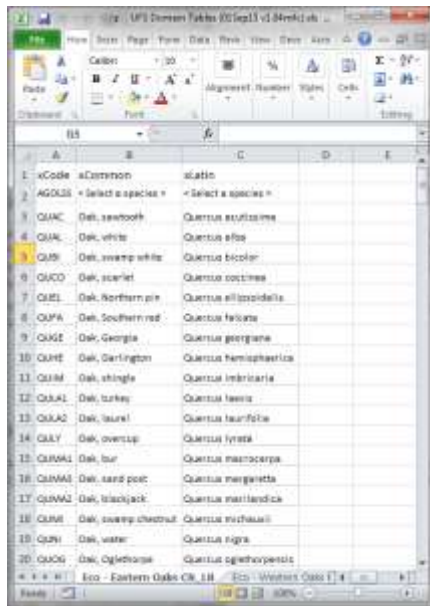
UFS Domain Tables (01Sep15 v1.0).xlsx

File | Home | Insert | Page | Form | Data | Revie | View | Deve | Acro

Paste | Calibri | 10 | B I U | A A | Alignment | Number | Styles | Cells | Editing

Clipboard | Font

B3 | $f_x$

| | A | B | C | D | E |
|---|---|---|---|---|---|
| 1 | xCode | xCommon | xLatin | | |
| 2 | AGOLSS | < Select a species > | < Select a species > | | |
| 3 | QUAC | Oak, sawtooth | Quercus acutissima | | |
| 4 | QUAL | Oak, white | Quercus alba | | |
| 5 | QUBI | Oak, swamp white | Quercus bicolor | | |
| 6 | QUCO | Oak, scarlet | Quercus coccinea | | |
| 7 | QUEL | Oak, Northern pin | Quercus ellipsoidalis | | |
| 8 | QUFA | Oak, Southern red | Quercus falcata | | |
| 9 | QUGE | Oak, Georgia | Quercus georgiana | | |
| 10 | QUHE | Oak, Darlington | Quercus hemisphaerica | | |
| 11 | QUIM | Oak, shingle | Quercus imbricaria | | |
| 12 | QULA1 | Oak, turkey | Quercus laevis | | |
| 13 | QULA2 | Oak, laurel | Quercus laurifolia | | |
| 14 | QULY | Oak, overcup | Quercus lyrata | | |
| 15 | QUMA1 | Oak, bur | Quercus macrocarpa | | |
| 16 | QUMA3 | Oak, sand post | Quercus margaretta | | |
| 17 | QUMA2 | Oak, blackjack | Quercus marilandica | | |
| 18 | QUMI | Oak, swamp chestnut | Quercus michauxii | | |
| 19 | QUNI | Oak, water | Quercus nigra | | |
| 20 | QUOG | Oak, Oglethorpe | Quercus oglethorpensis | | |

Eco - Eastern Oaks CR_LH | Eco - Western Oaks

Ready | 100%